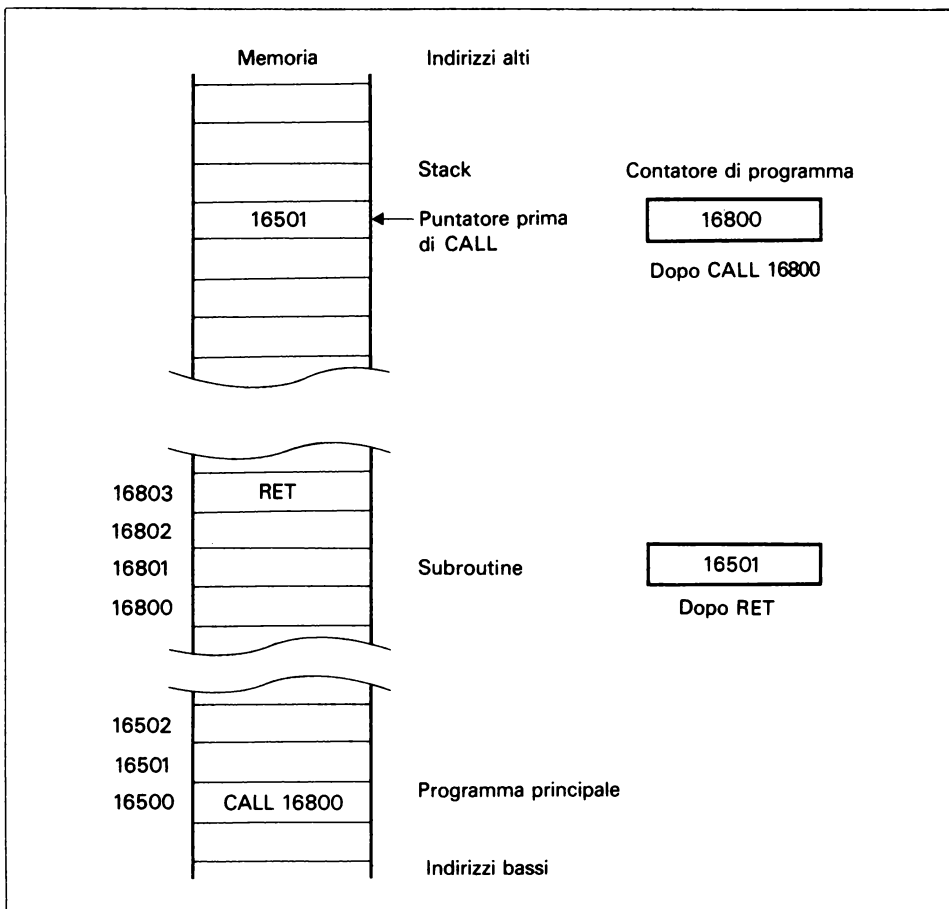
Memoria

Indirizzi alti

Stack

Contatore di programma

16501

Puntatore prima di CALL

16800

Dopo CALL 16800

16803 RET

16802

16801

Subroutine

16501

16800

Dopo RET

16502

16501

16500 CALL 16800

Programma principale

Indirizzi bassi